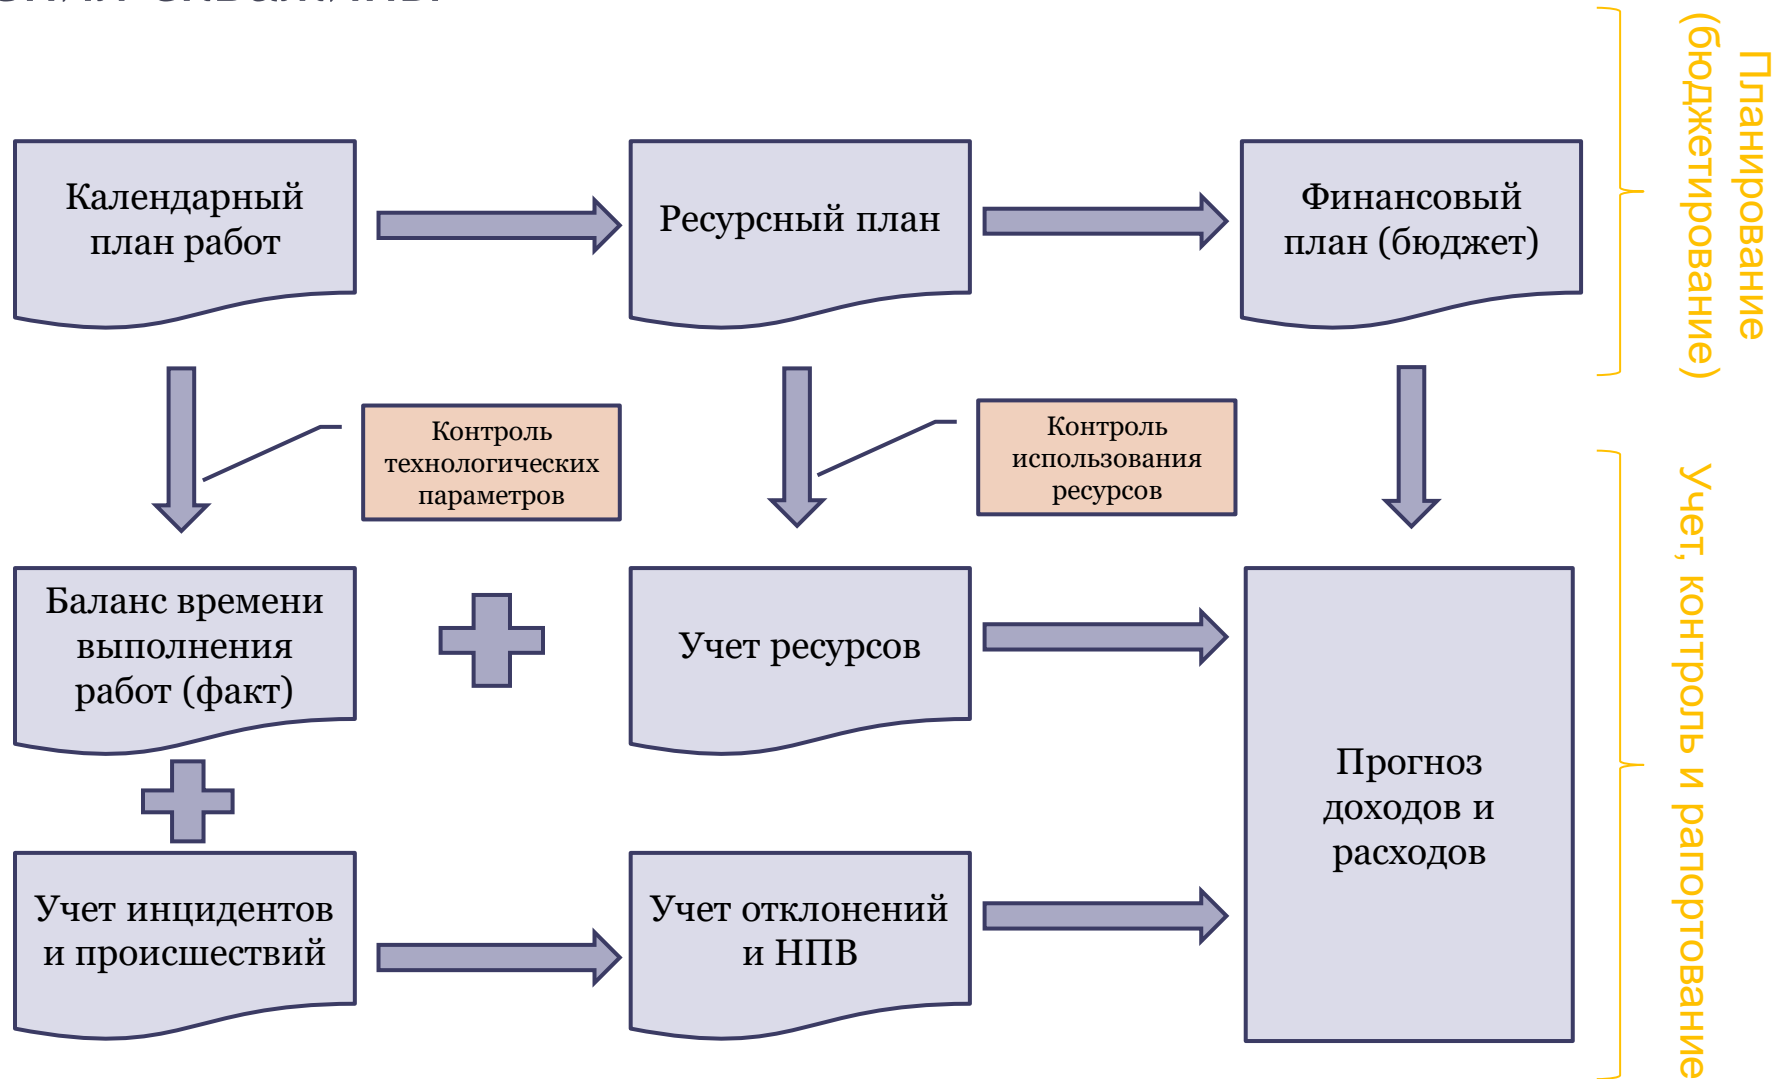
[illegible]

Календарный план работ

Ресурсный план

Финансовый план (бюджет)

Планирование (бюджетирование)

Контроль технологических параметров

Контроль использования ресурсов

Баланс времени выполнения работ (факт)

Учет ресурсов

Прогноз доходов и расходов

Учет инцидентов и происшествий

Учет отклонений и НПВ

Учет, контроль и рапортование